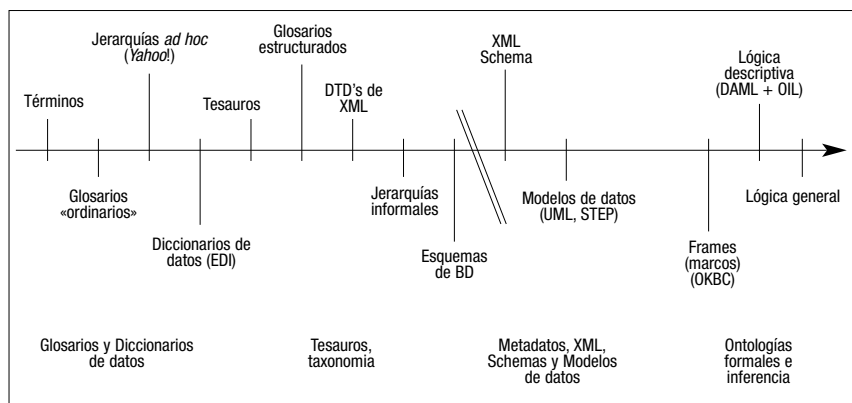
Jerarquías *ad hoc* (*Yahoo*!)

Glosarios estructurados

XML Schema

Lógica descriptiva (DAML + OIL)

Términos

Tesauros

DTD's de XML

Glosarios «ordinarios»

Diccionarios de datos (EDI)

Jerarquías informales

Esquemas de BD

Modelos de datos (UML, STEP)

Frames (marcos) (OKBC)

Lógica general

Glosarios y Diccionarios de datos

Tesauros, taxonomia

Metadatos, XML, Schemas y Modelos de datos

Ontologías formales e inferencia